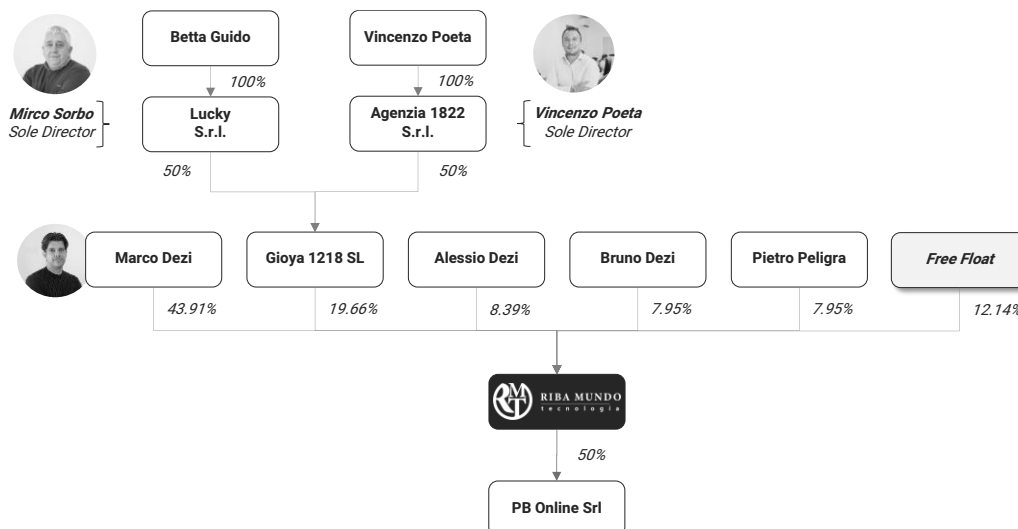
Betta Guido

100%

Vincenzo Poeta

100%

Mirco Sorbo
Sole Director

Lucky
S.r.l.

Agenzia 1822
S.r.l.

Vincenzo Poeta
Sole Director

50%

50%

Marco Dezi

Gioya 1218 SL

Alessio Dezi

Bruno Dezi

Pietro Peligra

Free Float

43.91%

19.66%

8.39%

7.95%

7.95%

12.14%

RIBA MUNDO
tecnologia

50%

PB Online Srl